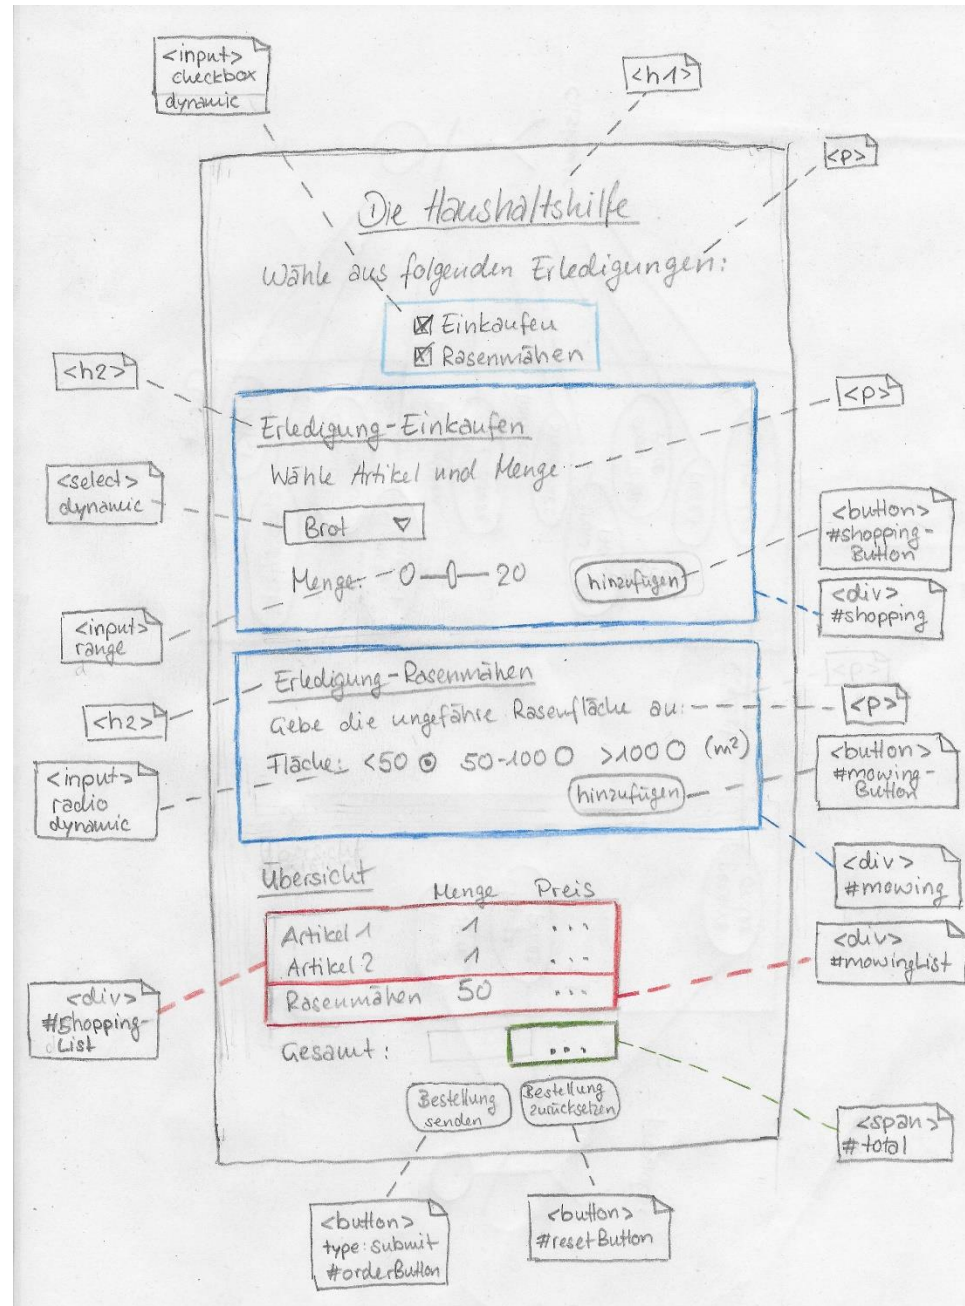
<input> checkbox dynamic

<h1>

<p>

Die Haushaltshilfe

Wähle aus folgenden Erledigungen:

☒ Einkaufen
☒ Rasenmähen

<h2>

Erledigung-Einkaufen

<p>

Wähle Artikel und Menge

<select> dynamic

Brot ▽

<button> #shopping-Button

Menge: 0—0—20

hinzufügen

<div> #shopping

<input> range

Erledigung-Rasenmähen

<h2>

Gebe die ungefähre Rasenfläche an:

<p>

Fläche: <50 ◉ 50-100 ○ >100 ○ ($m^2$)

<input> radio dynamic

<button> #mowing-Button

hinzufügen

<div> #mowing

Übersicht

| | Menge | Preis |
|---|---|---|
| Artikel 1 | 1 | ... |
| Artikel 2 | 1 | ... |
| Rasenmähen | 50 | ... |

<div> #mowingList

<div> #shopping-List

Gesamt: ...

Bestellung senden

Bestellung zurücksetzen

<span> #total

<button> type: submit #orderButton

<button> #resetButton